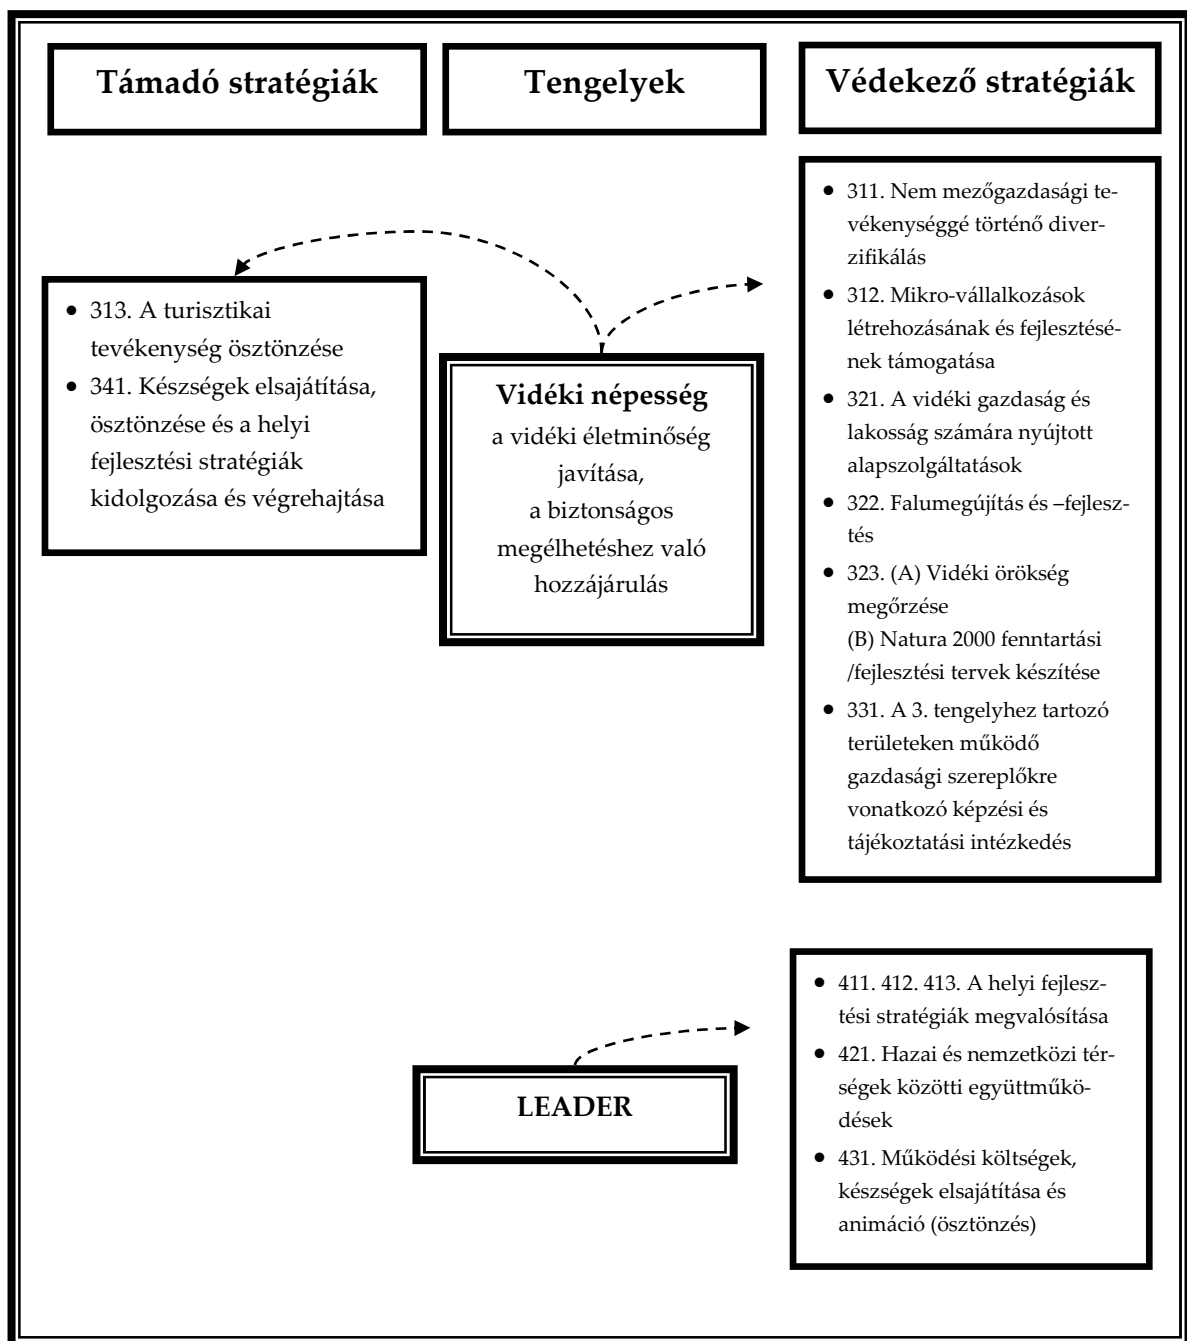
Támadó stratégiák

Tengelyek

Védekező stratégiák

- 311. Nem mezőgazdasági tevékenységgé történő diverzifikálás
- 312. Mikro-vállalkozások létrehozásának és fejlesztésének támogatása
- 321. A vidéki gazdaság és lakosság számára nyújtott alapszolgáltatások
- 322. Falumegújítás és –fejlesztés
- 323. (A) Vidéki örökség megőrzése
(B) Natura 2000 fenntartási /fejlesztési tervek készítése
- 331. A 3. tengelyhez tartozó területeken működő gazdasági szereplőkre vonatkozó képzési és tájékoztatási intézkedés

- 313. A turisztikai tevékenység ösztönzése
- 341. Készségek elsajátítása, ösztönzése és a helyi fejlesztési stratégiák kidolgozása és végrehajtása

Vidéki népesség
a vidéki életminőség javítása,
a biztonságos megélhetéshez való hozzájárulás

- 411. 412. 413. A helyi fejlesztési stratégiák megvalósítása
- 421. Hazai és nemzetközi térségek közötti együttműködések
- 431. Működési költségek, készségek elsajátítása és animáció (ösztönzés)

LEADER